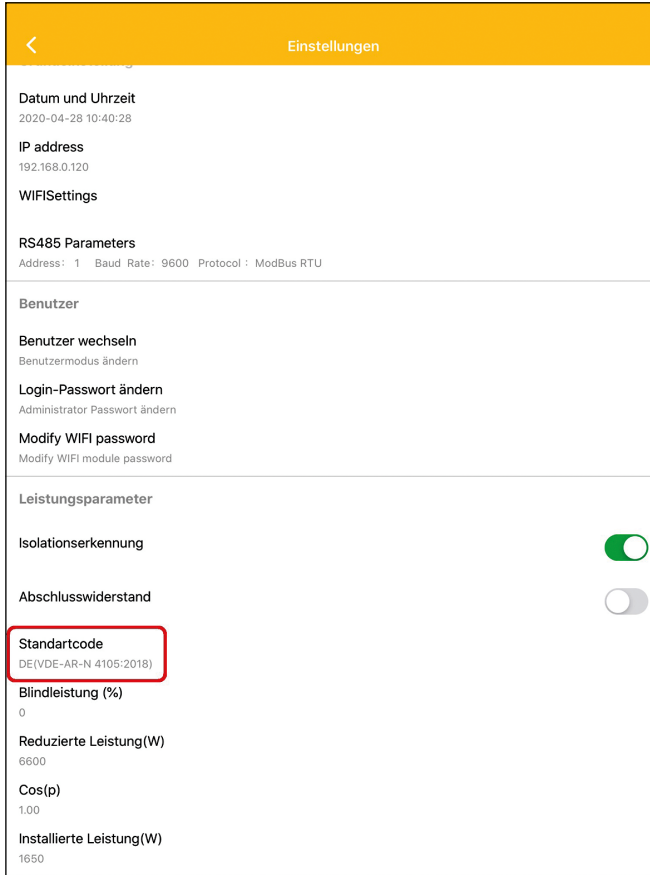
Einstellungen

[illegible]

Datum und Uhrzeit
2020-04-28 10:40:28

IP address
192.168.0.120

WIFISettings

RS485 Parameters
Address: 1 Baud Rate: 9600 Protocol: ModBus RTU

Benutzer

Benutzer wechseln
Benutzermodus ändern

Login-Passwort ändern
Administrator Passwort ändern

Modify WIFI password
Modify WIFI module password

Leistungsparameter

Isolationserkennung

Abschlusswiderstand

Standartcode
DE(VDE-AR-N 4105:2018)

Blindleistung (%)
0

Reduzierte Leistung(W)
6600

Cos(p)
1.00

Installierte Leistung(W)
1650